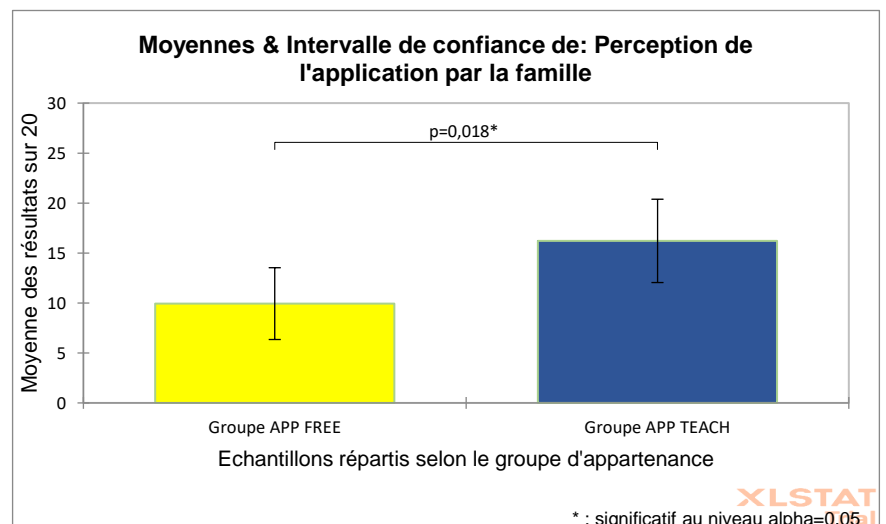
Moyennes & Intervalle de confiance de: Perception de l'application par la famille

Moyenne des résultats sur 20

30
25
20
15
10
5
0

p=0,018*

Groupe APP FREE
Groupe APP TEACH

Echantillons répartis selon le groupe d'appartenance

XLSTAT

* : significatif au niveau alpha=0,05